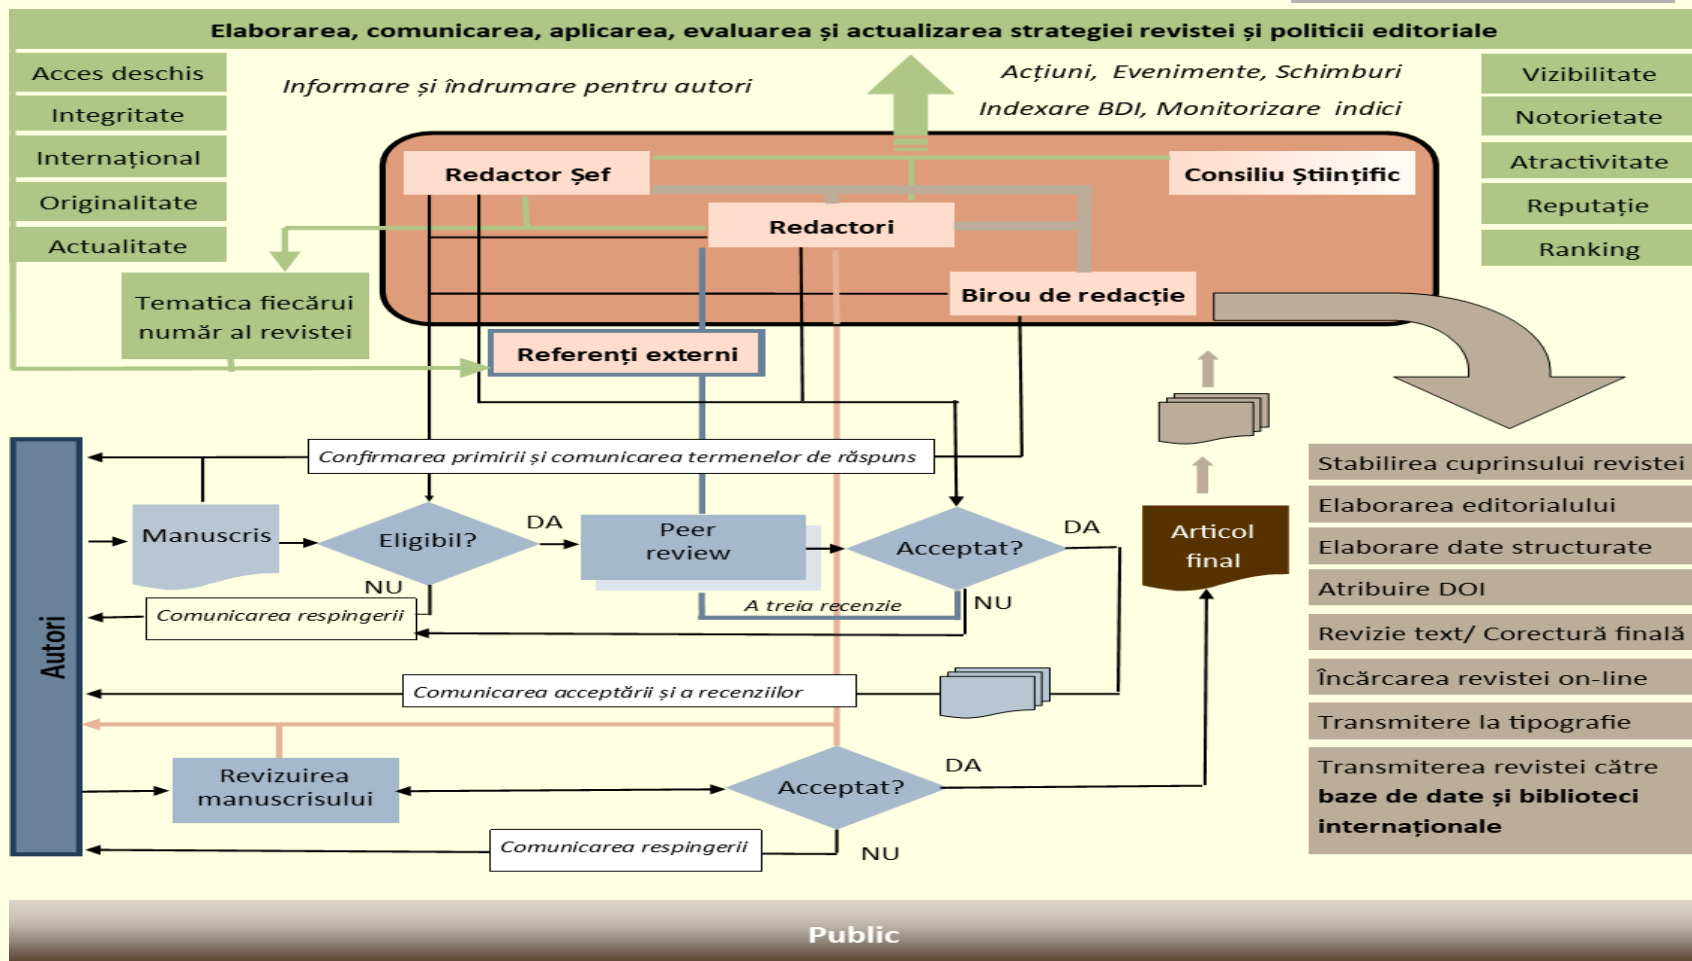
Elaborarea, comunicarea, aplicarea, evaluarea și actualizarea strategiei revistei și politicii editoriale

Acces deschis
Integritate
Internațional
Originalitate
Actualitate

Informare și îndrumare pentru autori

Acțiuni, Evenimente, Schimburi
Indexare BDI, Monitorizare indici

Vizibilitate
Notorietate
Atractivitate
Reputație
Ranking

Redactor Șef
Consiliu Științific
Redactori
Birou de redacție

Tematica fiecărui număr al revistei

Referenți externi

Confirmarea primirii și comunicarea termenelor de răspuns

Autori

Manuscris
Eligibil?
DA
NU
Peer review
Acceptat?
DA
NU
A treia recenzie
Comunicarea respingerii

Articol final

Comunicarea acceptării și a recenziilor

Revizuirea manuscrisului
Acceptat?
DA
NU
Comunicarea respingerii

Stabilirea cuprinsului revistei
Elaborarea editorialului
Elaborare date structurate
Atribuire DOI
Revizie text/ Corectură finală
Încărcarea revistei on-line
Transmitere la tipografie
Transmiterea revistei către baze de date și biblioteci internaționale

Public